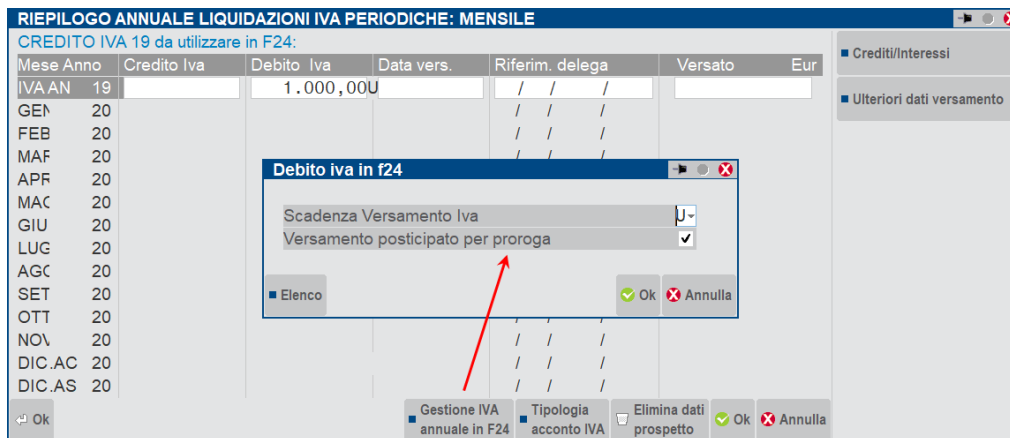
RIEPILOGO ANNUALE LIQUIDAZIONI IVA PERIODICHE: MENSILE

CREDITO IVA 19 da utilizzare in F24:

| Mese | Anno | Credito Iva | Debito Iva | Data vers. | Riferim. delega | Versato | Eur |
|---|---|---|---|---|---|---|---|
| IVA AN | 19 | | 1.000,00U | | / / / | | |
| GEN | 20 | | | | / / / | | |
| FEB | 20 | | | | / / / | | |
| MAR | 20 | | | | / / / | | |
| APR | 20 | | | | | | |
| MAG | 20 | | | | | | |
| GIU | 20 | | | | | | |
| LUG | 20 | | | | | | |
| AGO | 20 | | | | | | |
| SET | 20 | | | | | | |
| OTT | 20 | | | | | | |
| NOV | 20 | | | | / / / | | |
| DIC.AC | 20 | | | | / / / | | |
| DIC.AS | 20 | | | | / / / | | |

Crediti/Interessi

Ulteriori dati versamento

Debito iva in f24

Scadenza Versamento Iva U

Versamento posticipato per proroga ✓

Elenco

Ok

Annulla

Ok

Gestione IVA annuale in F24

Tipologia acconto IVA

Elimina dati prospetto

Ok

Annulla